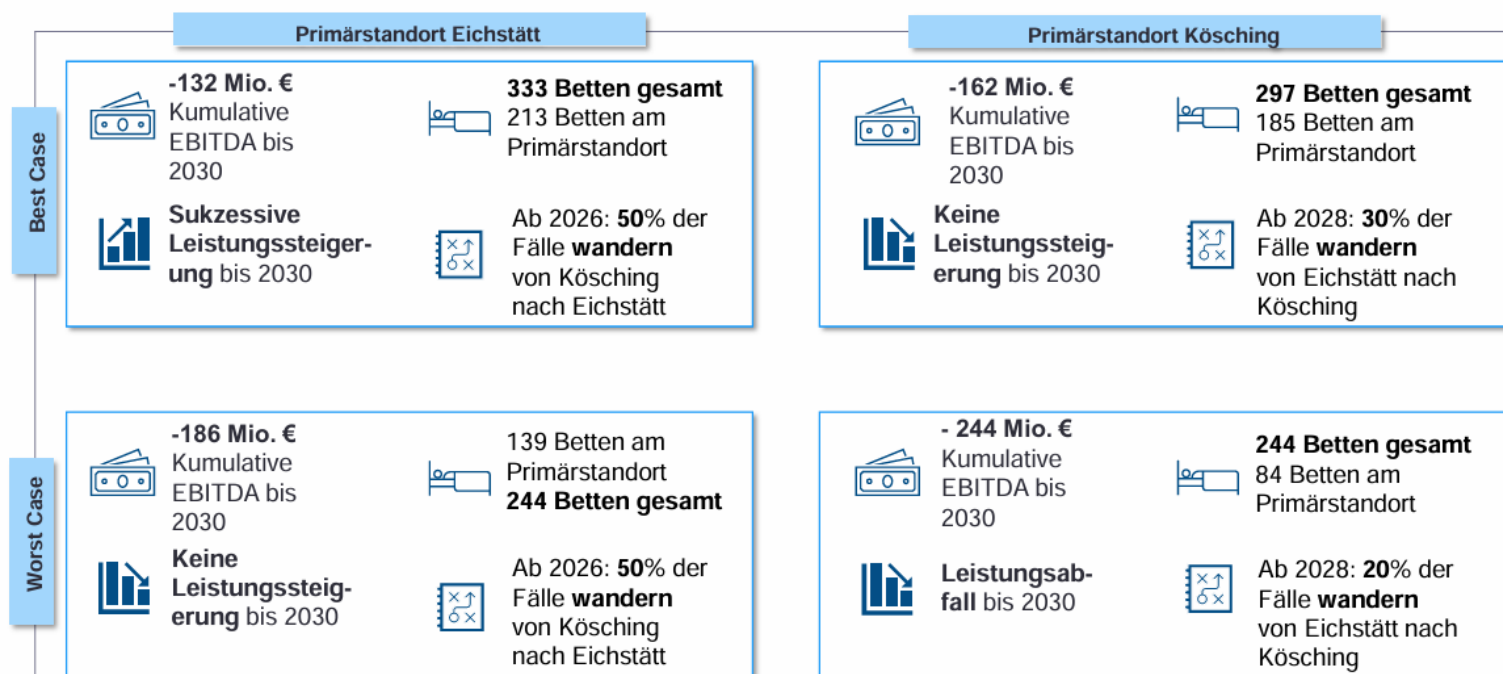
Primärstandort Eichstätt

Primärstandort Kösching

Best Case

-132 Mio. €
Kumulative EBITDA bis 2030

333 Betten gesamt
213 Betten am Primärstandort

Sukzessive Leistungssteigerung bis 2030

Ab 2026: 50% der Fälle wandern von Kösching nach Eichstätt

-162 Mio. €
Kumulative EBITDA bis 2030

297 Betten gesamt
185 Betten am Primärstandort

Keine Leistungssteigerung bis 2030

Ab 2028: 30% der Fälle wandern von Eichstätt nach Kösching

Worst Case

-186 Mio. €
Kumulative EBITDA bis 2030

139 Betten am Primärstandort
244 Betten gesamt

Keine Leistungssteigerung bis 2030

Ab 2026: 50% der Fälle wandern von Kösching nach Eichstätt

- 244 Mio. €
Kumulative EBITDA bis 2030

244 Betten gesamt
84 Betten am Primärstandort

Leistungsabfall bis 2030

Ab 2028: 20% der Fälle wandern von Eichstätt nach Kösching